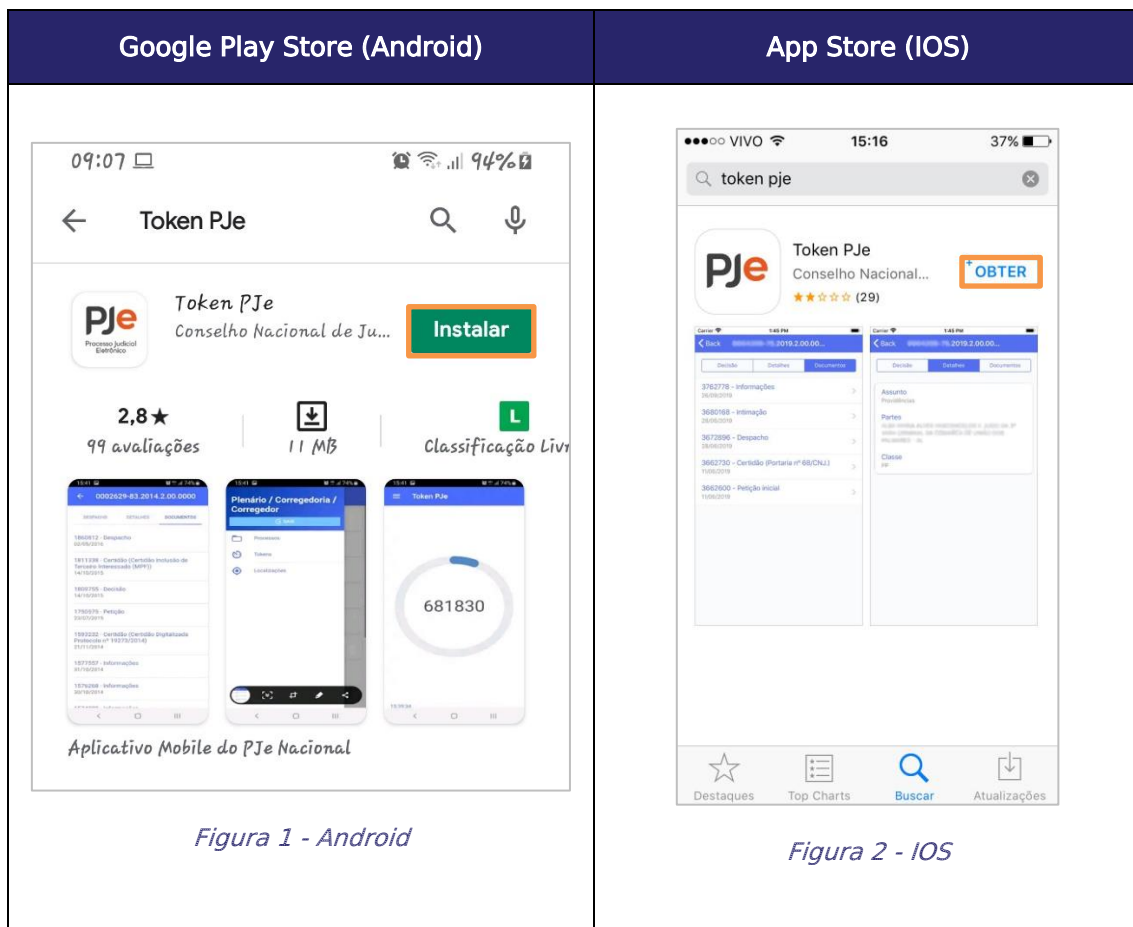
| Google Play Store (Android) | App Store (IOS) |
|---|---|
| 09:07 94% Token PJe PJe Processo Judicial Eletrônico Token PJe Conselho Nacional de Ju... Instalar 2,8★ 99 avaliações 11 MB L Classificação Livr 0002629-83.2014.2.00.0000 Plenário / Corregedoria / Corregedor Token PJe 681830 Aplicativo Mobile do PJe Nacional Figura 1 - Android | ●●●○○ VIVO 15:16 37% token pje PJe Token PJe Conselho Nacional... OBTER (29) 3762778 - Informações 3680168 - Intimação 3672896 - Despacho 3662730 - Certidão (Portaria nº 68/CNJ) 3662600 - Petição inicial Assunto Partes Classe Destaques Top Charts Buscar Atualizações Figura 2 - IOS |